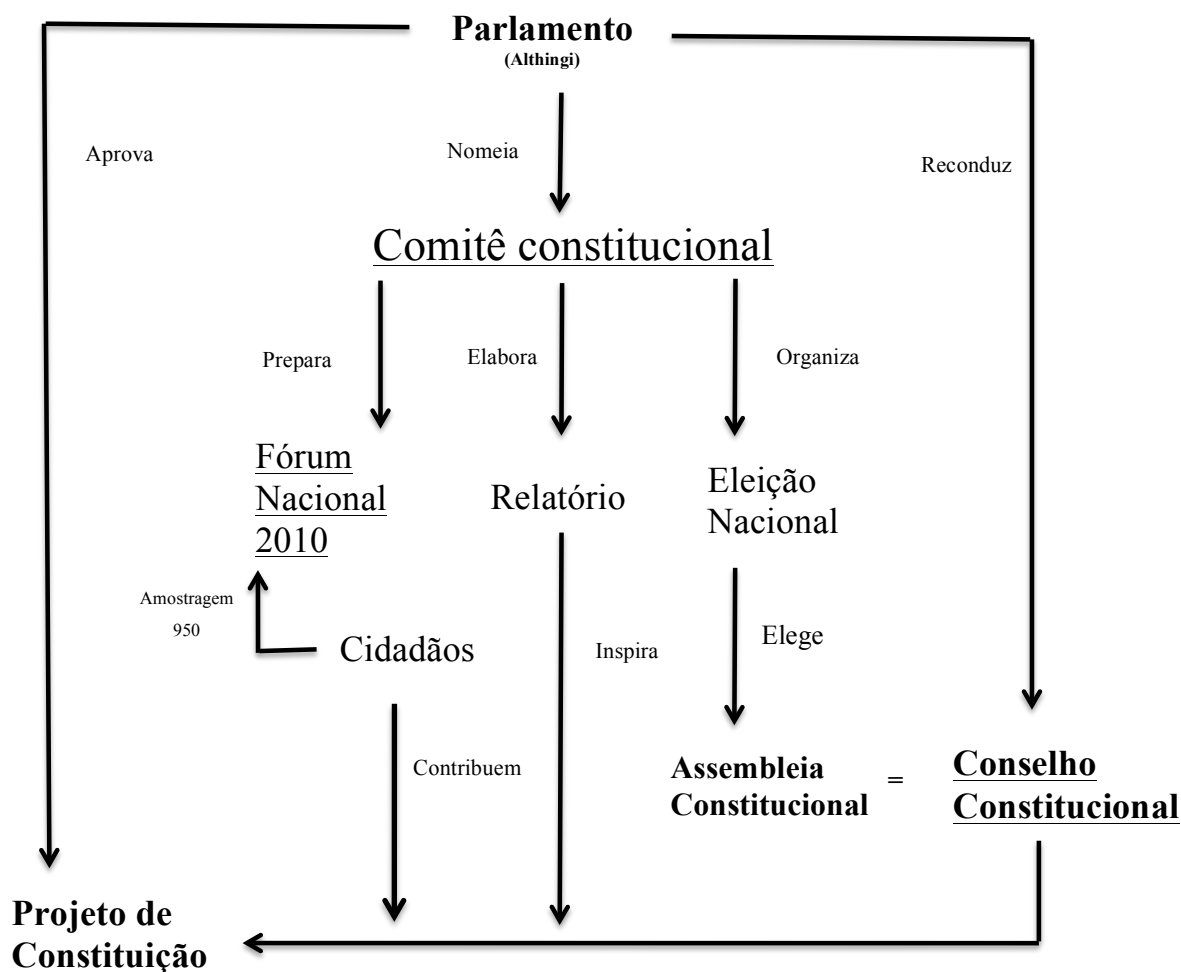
Parlamento
(Althingi)

Aprova

Nomeia

Reconduz

Comitê constitucional

Prepara

Elabora

Organiza

Fórum Nacional 2010

Relatório

Eleição Nacional

Amostragem 950

Cidadãos

Inspira

Elege

Contribuem

Assembleia Constitucional

=

Conselho Constitucional

Projeto de Constituição